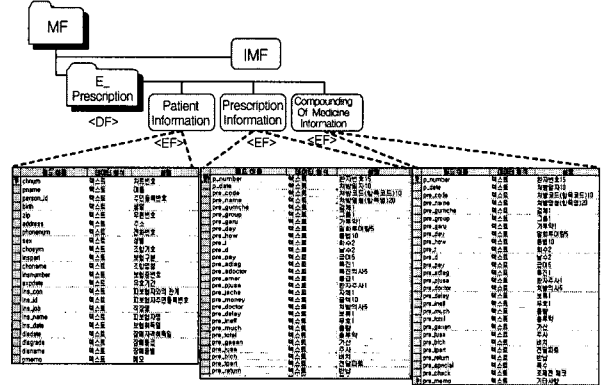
MF

IMF

E_ Prescription

<DF>

Patient Information

<EF>

Prescription Information

<EF>

Compounding Of Medicine Information

<EF>

| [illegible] | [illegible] | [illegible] |
|---|---|---|
| chnum | 텍스트 | 차트번호 |
| pname | 텍스트 | 이름 |
| person_id | 텍스트 | 주민등록번호 |
| birth | 텍스트 | 생일 |
| zip | 텍스트 | 우편번호 |
| address | 텍스트 | 주소 |
| phonenum | 텍스트 | 전화번호 |
| sex | 텍스트 | 성별 |
| choyim | 텍스트 | 초일기호 |
| insperi | 텍스트 | 보험구분 |
| chonane | 텍스트 | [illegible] |
| insnumber | 텍스트 | 보험증번호 |
| expdate | 텍스트 | 유효기간 |
| ins_con | 텍스트 | 피보험자와의 관계 |
| ins_id | 텍스트 | 피보험자주민등록번호 |
| ins_job | 텍스트 | 직장명 |
| ins_name | 텍스트 | 피보험자명 |
| ins_date | 텍스트 | 보험취득일 |
| diacate | 텍스트 | 장애자구분 |
| diagrade | 텍스트 | 장애등급 |
| dianame | 텍스트 | 장애명 |
| pmemo | 텍스트 | 메모 |

| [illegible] | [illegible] | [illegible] |
|---|---|---|
| pre_number | 텍스트 | 환자번호15 |
| p_date | 텍스트 | 처방일자10 |
| pre_code | 텍스트 | 처방코드(탕약코드)10 |
| pre_name | 텍스트 | 처방명(탕약명)20 |
| pre_gumche | 텍스트 | 첩제1 |
| pre_group | 텍스트 | 그룹1 |
| pre_gaeu | 텍스트 | 가루약1 |
| pre_day | 텍스트 | 일회투약일5 |
| pre_how | 텍스트 | 용법10 |
| pre_j | 텍스트 | 회수2 |
| pre_d | 텍스트 | 일수2 |
| pre_pay | 텍스트 | 급여5 |
| pre_adlag | 텍스트 | 특진1 |
| pre_adoctor | 텍스트 | 특진의사5 |
| pre_amer | 텍스트 | 응급1 |
| pre_pusa | 텍스트 | 환산수가 |
| pre_jsche | 텍스트 | 처방수가 |
| pre_money | 텍스트 | 금액10 |
| pre_doctor | 텍스트 | 처방의사5 |
| pre_delay | 텍스트 | 보류1 |
| pre_jaruel | 텍스트 | 자료1 |
| pre_much | 텍스트 | 용량 |
| pre_total | 텍스트 | 총용량 |
| pre_gasan | 텍스트 | 가산 |
| pre_jusa | 텍스트 | 주사 |
| pre_brich | 텍스트 | 비치 |
| pre_lpart | 텍스트 | 건입입료 |
| pre_return | 텍스트 | 반납 |

| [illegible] | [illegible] | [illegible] |
|---|---|---|
| p_number | 텍스트 | 환자번호15 |
| p_date | 텍스트 | 처방일자 |
| pre_code | 텍스트 | 처방코드(탕약코드) |
| pre_name | 텍스트 | 처방명(탕약명) |
| pre_gumche | 텍스트 | 첩제1 |
| pre_group | 텍스트 | 그룹1 |
| pre_gaeu | 텍스트 | 가루약 |
| pre_day | 텍스트 | 일회투약일5 |
| pre_how | 텍스트 | 용법10 |
| pre_j | 텍스트 | 회수2 |
| pre_d | 텍스트 | 일수2 |
| pre_pay | 텍스트 | 급여5 |
| pre_adlag | 텍스트 | 특진1 |
| pre_jpusa | 텍스트 | 환산수가 |
| pre_doctor | 텍스트 | 처방의사5 |
| pre_delay | 텍스트 | 보류1 |
| pre_jaruel | 텍스트 | 자료 |
| pre_much | 텍스트 | 용량 |
| pre_total | 텍스트 | 총용량 |
| pre_gasan | 텍스트 | 가산 |
| pre_jusa | 텍스트 | 주사 |
| pre_brich | 텍스트 | 비치 |
| pre_lpart | 텍스트 | 건입입료 |
| pre_return | 텍스트 | 반납 |
| pre_special | 텍스트 | 특수 |
| pre_check | 텍스트 | 조제한 체크 |
| pre_memo | 텍스트 | 기타사항 |